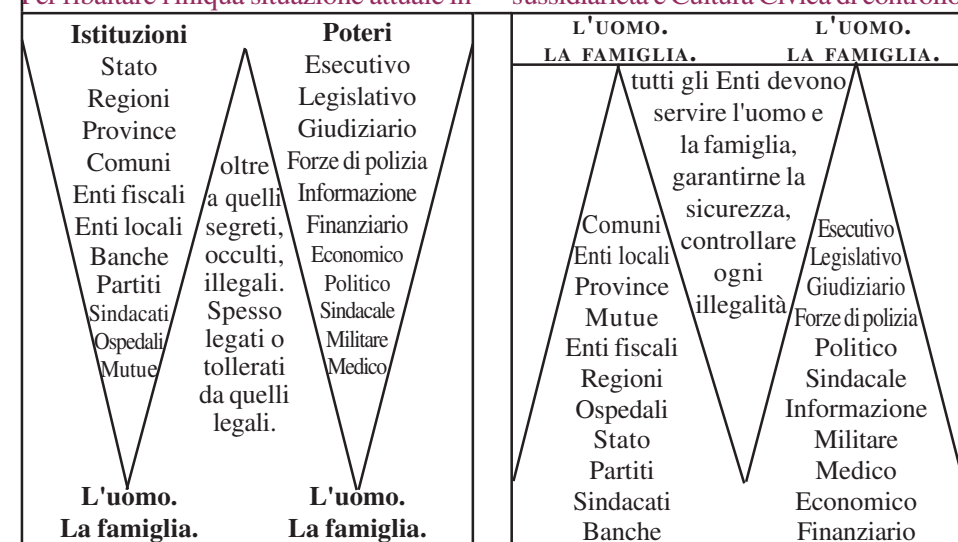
Per ribaltare l'iniqua situazione attuale in sussidiarietà e Cultura Civica di controllo

Istituzioni
Stato
Regioni
Province
Comuni
Enti fiscali
Enti locali
Banche
Partiti
Sindacati
Ospedali
Mutue

oltre a quelli segreti, occulti, illegali. Spesso legati o tollerati da quelli legali.

Poteri
Esecutivo
Legislativo
Giudiziario
Forze di polizia
Informazione
Finanziario
Economico
Politico
Sindacale
Militare
Medico

L'uomo. La famiglia.

L'uomo. La famiglia.

L'UOMO. LA FAMIGLIA.

L'UOMO. LA FAMIGLIA.

tutti gli Enti devono servire l'uomo e la famiglia, garantirne la sicurezza, controllare ogni illegalità

Comuni
Enti locali
Province
Mutue
Enti fiscali
Regioni
Ospedali
Stato
Partiti
Sindacati
Banche

Esecutivo
Legislativo
Giudiziario
Forze di polizia
Politico
Sindacale
Informazione
Militare
Medico
Economico
Finanziario